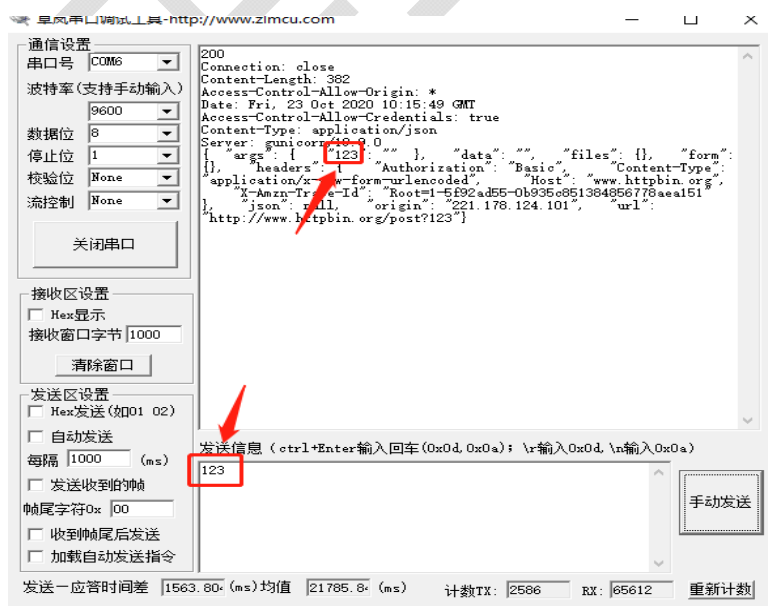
星风串口调试工具-http://www.zimcu.com

通信设置
串口号 COM6
波特率(支持手动输入)
9600
数据位 8
停止位 1
校验位 None
流控制 None
关闭串口

200
Connection: close
Content-Length: 382
Access-Control-Allow-Origin: *
Date: Fri, 23 Oct 2020 10:15:49 GMT
Access-Control-Allow-Credentials: true
Content-Type: application/json
Server: gunicorn/19.9.0
{ "args": { "123": "" }, "data": "", "files": {}, "form": {}, "headers": { "Authorization": "Basic", "Content-Type": "application/x-www-form-urlencoded", "Host": "www.httpbin.org", "X-Amzn-Trace-Id": "Root=1-5f92ad55-0b935c851384856778aea151" }, "json": null, "origin": "221.178.124.101", "url": "http://www.httpbin.org/post?123"}

接收区设置
Hex显示
接收窗口字节 1000
清除窗口

发送区设置
Hex发送(如01 02)
自动发送
每隔 1000 (ms)
发送收到的帧
帧尾字符0x 00
收到帧尾后发送
加载自动发送指令

发送信息 ( ctrl+Enter输入回车(0x0d,0x0a); \r输入0x0d,\n输入0x0a)
123

手动发送

发送一应答时间差 1563.80 (ms)均值 21785.8 (ms) 计数TX: 2586 RX: 65612 重新计数